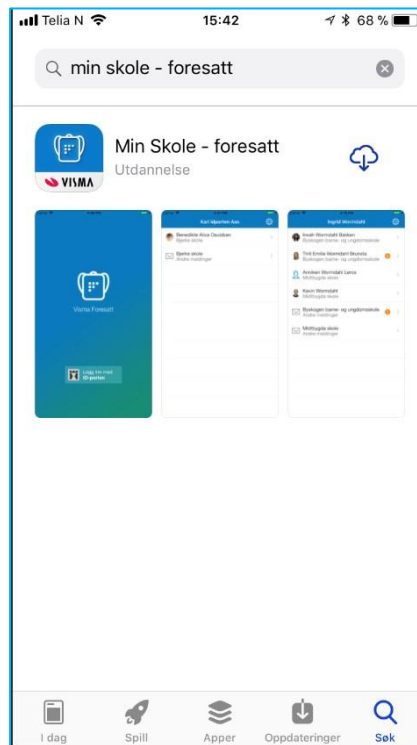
Telia N 15:42 68 %

min skole - foresatt

VISMA

Min Skole - foresatt
Utdannelse

Visma Foresatt

Logg inn med ID-porten

Kari Hjerten Aas

Benedikte Aisa Osullan
Bjørke skole

Bjørke skole
Arkiv meldinger

Ingrid Wormdahl

Inosh Wormdahl Bakken
Buskogen barne- og ungdomsskole

Toril Emilie Wormdahl Skuvola
Buskogen barne- og ungdomsskole

Andrew Wormdahl Luna
Molltugda skole

Kevin Wormdahl
Molltugda skole

Buskogen barne- og ungdomsskole
Arkiv meldinger

Molltugda skole
Arkiv meldinger

I dag Spill Apper Oppdateringer Søk